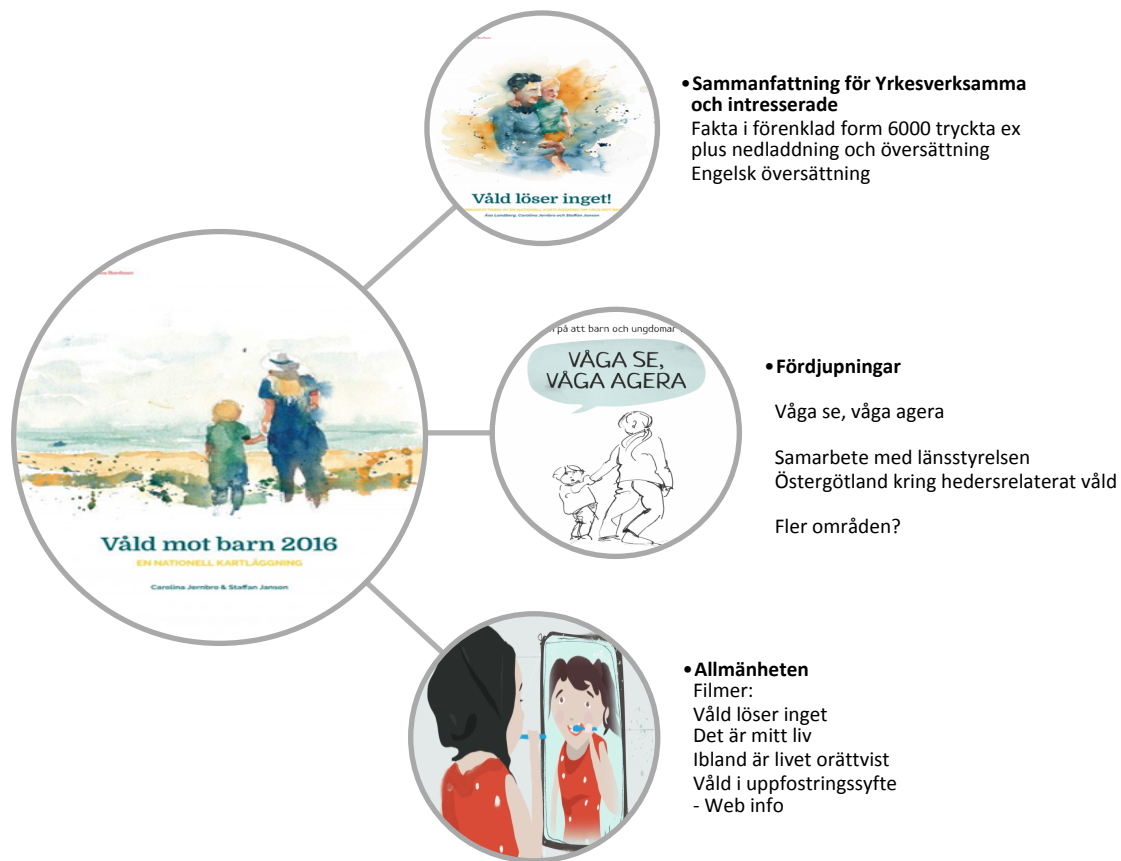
Våld löser inget!

Åsa Landberg, Carolina Jernbro och Staffan Janson

• Sammanfattning för Yrkesverksamma och intresserade
Fakta i förenklad form 6000 tryckta ex plus nedladdning och översättning
Engelsk översättning

Våld mot barn 2016
EN NATIONELL KARTLÄGGNING
Carolina Jernbro & Staffan Janson

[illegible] på att barn och ungdomar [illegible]
VÅGA SE, VÅGA AGERA

• Fördjupningar

Våga se, våga agera

Samarbete med länsstyrelsen Östergötland kring hedersrelaterat våld

Fler områden?

• Allmänheten
Filmer:
Våld löser inget
Det är mitt liv
Ibland är livet orättvist
Våld i uppfostringssyfte
- Web info